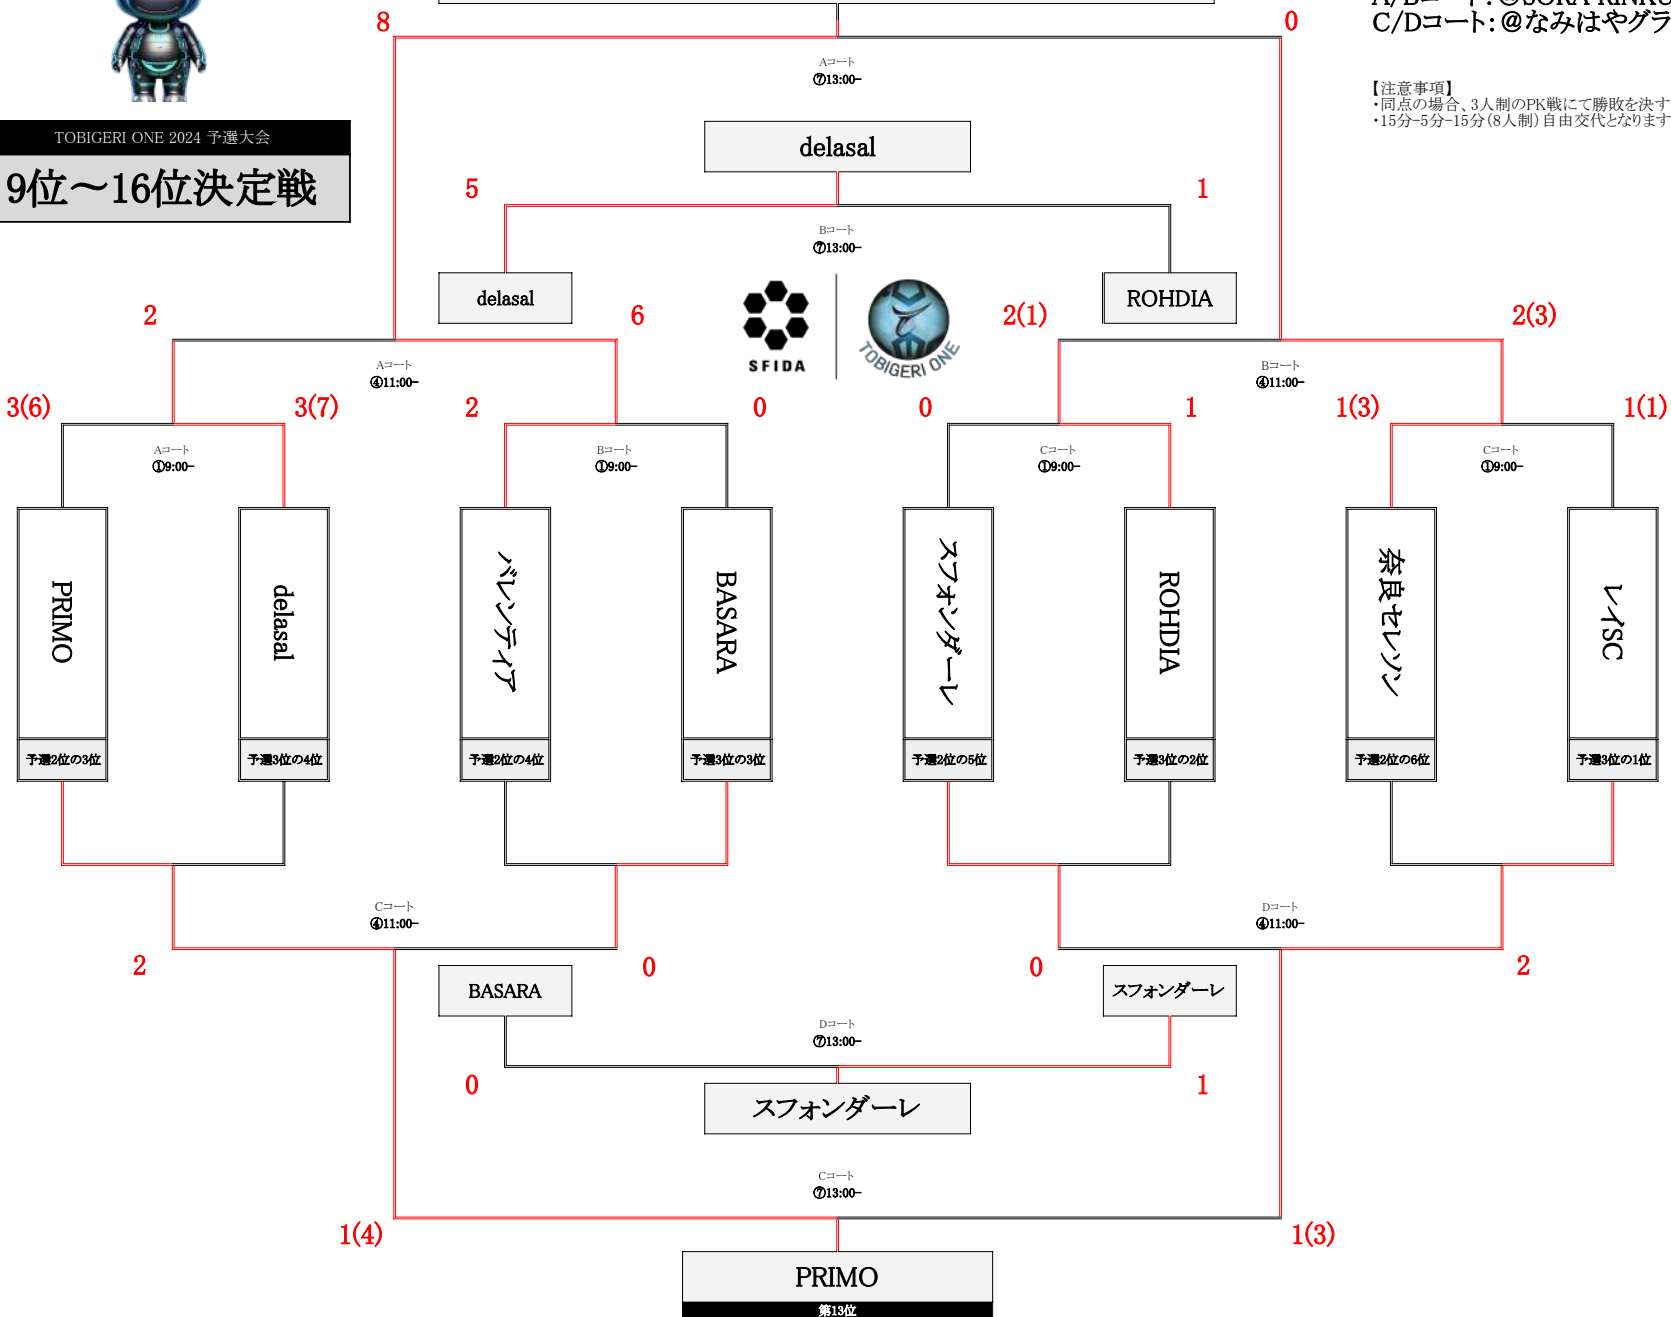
A/Bコート:@SORA RINKO
C/Dコート:@なみはやグラ

【注意事項】
・同点の場合、3人制のPK戦にて勝敗を決す
・15分−5分−15分(8人制)自由交代となります

TOBIGERI ONE 2024 予選大会
9位〜16位決定戦

8
0
Aコート
⑦13:00−
delasal
5
1
Bコート
⑦13:00−
delasal
ROHDIA
SFIDA
TOBIGERI ONE
2
6
2(1)
2(3)
Aコート
④11:00−
Bコート
④11:00−
3(6)
3(7)
2
0
0
1
1(3)
1(1)
Aコート
①9:00−
Bコート
①9:00−
Cコート
①9:00−
Cコート
①9:00−
PRIMO
予選2位の3位
delasal
予選3位の4位
バレンティア
予選2位の4位
BASARA
予選3位の3位
スフォンダーレ
予選2位の5位
ROHDIA
予選3位の2位
奈良セレソン
予選2位の6位
レイSC
予選3位の1位
Cコート
④11:00−
Dコート
④11:00−
2
0
0
2
BASARA
スフォンダーレ
Dコート
⑦13:00−
0
1
スフォンダーレ
Cコート
⑦13:00−
1(4)
1(3)
PRIMO
第13位